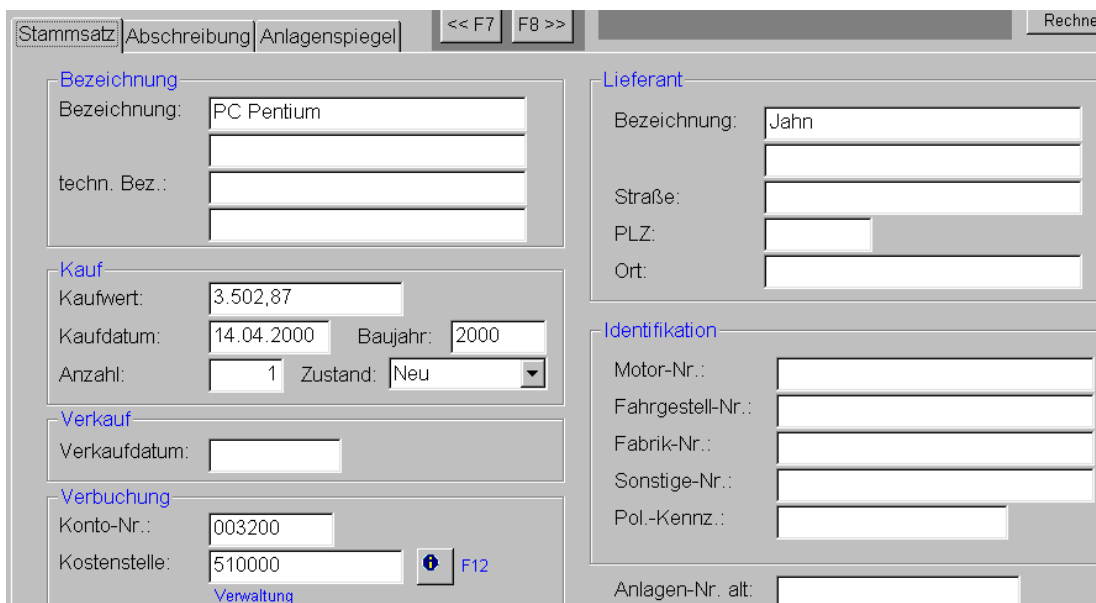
Stammsatz Abschreibung Anlagenspiegel << F7 F8 >> Rechne

Bezeichnung
Bezeichnung: PC Pentium
techn. Bez.:

Kauf
Kaufwert: 3.502,87
Kaufdatum: 14.04.2000 Baujahr: 2000
Anzahl: 1 Zustand: Neu

Verkauf
Verkaufdatum:

Verbuchung
Konto-Nr.: 003200
Kostenstelle: 510000 F12
Verwaltung

Lieferant
Bezeichnung: Jahn
Straße:
PLZ:
Ort:

Identifikation
Motor-Nr.:
Fahrgestell-Nr.:
Fabrik-Nr.:
Sonstige-Nr.:
Pol.-Kennz.:

Anlagen-Nr. alt: